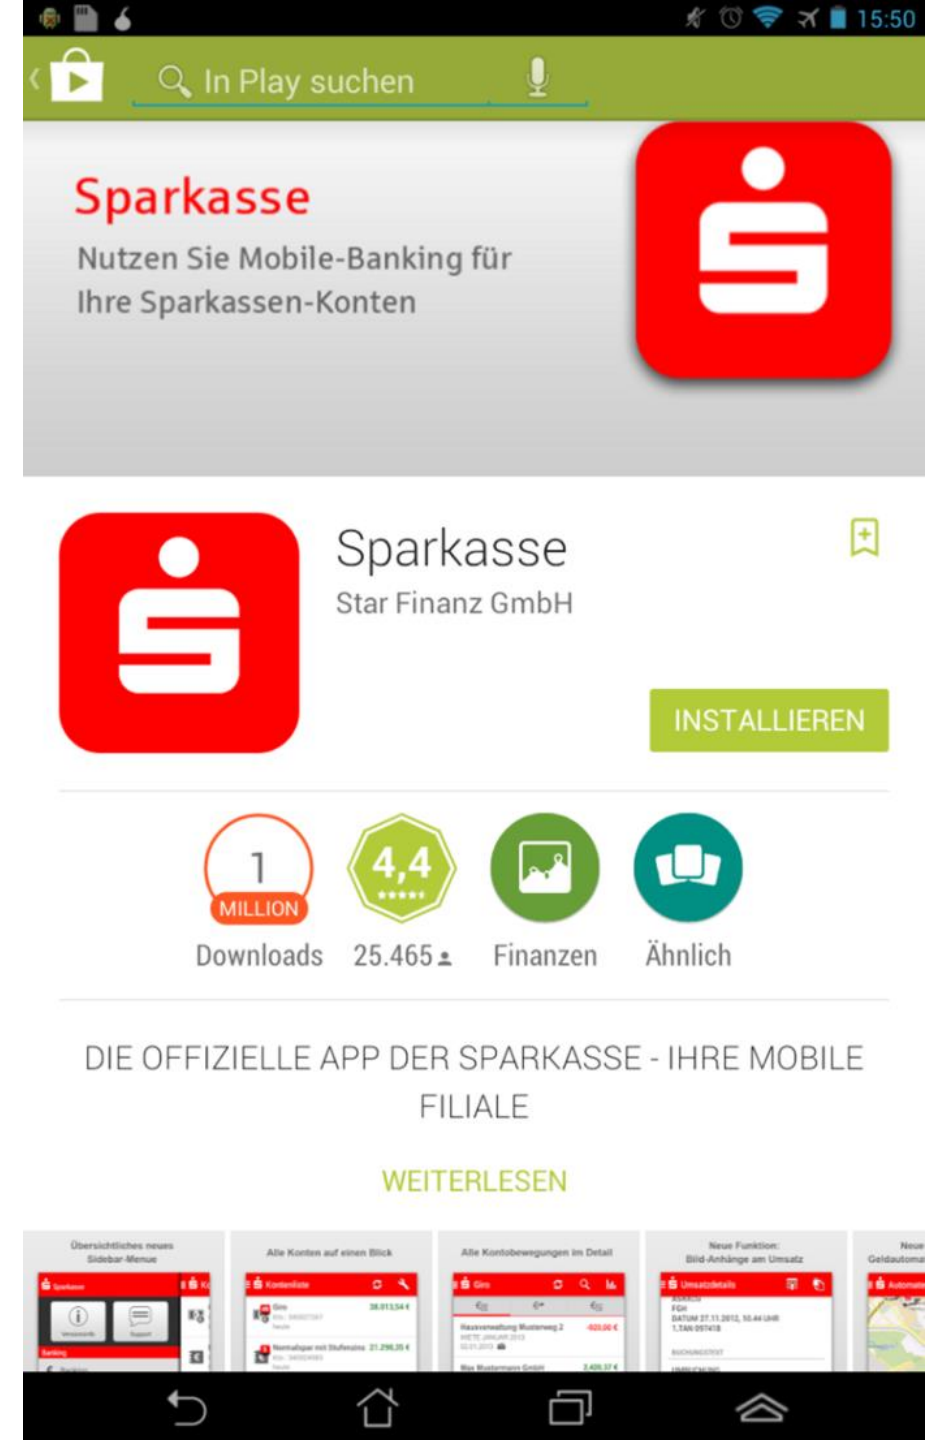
15:50

In Play suchen

Sparkasse
Nutzen Sie Mobile-Banking für Ihre Sparkassen-Konten

Sparkasse
Star Finanz GmbH

INSTALLIEREN

1 MILLION
Downloads

4,4
25.465

Finanzen

Ähnlich

DIE OFFIZIELLE APP DER SPARKASSE - IHRE MOBILE FILIALE

WEITERLESEN

Übersichtliches neues Sidebar-Menue

Alle Konten auf einen Blick

Alle Kontobewegungen im Detail

Neue Funktion: Bild-Anhänge am Umsatz

Neue Geldautoma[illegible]